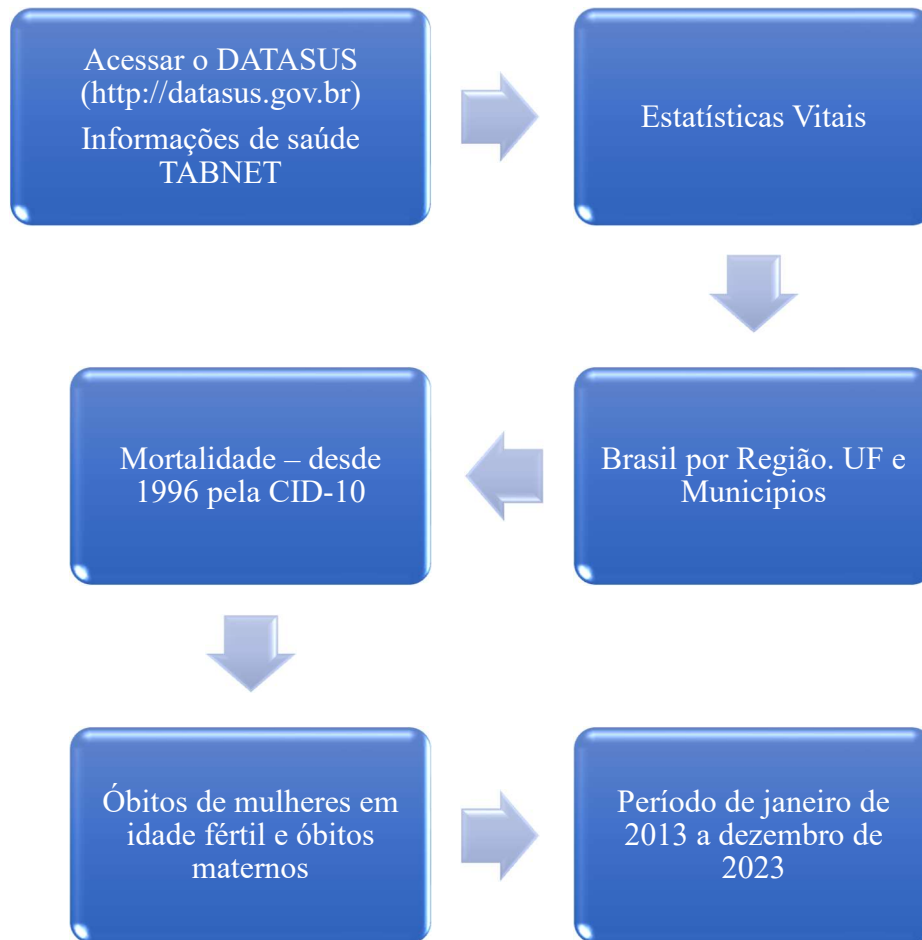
Acessar o DATASUS (http://datasus.gov.br)

Informações de saúde TABNET

Estatísticas Vitais

Brasil por Região. UF e Municipios

Mortalidade – desde 1996 pela CID-10

Óbitos de mulheres em idade fértil e óbitos maternos

Período de janeiro de 2013 a dezembro de 2023